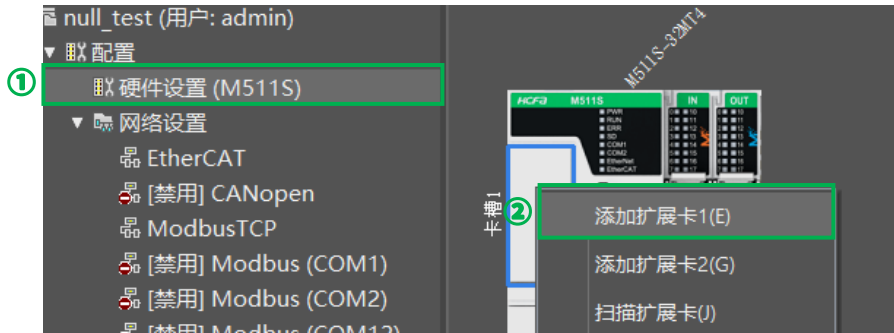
null_test (用户: admin)
配置
①
硬件设置 (M511S)
网络设置
EtherCAT
[禁用] CANopen
ModbusTCP
[禁用] Modbus (COM1)
[禁用] Modbus (COM2)
[禁用] Modbus (COM12)

M511S-32MT4
HCFA M511S
PWR
RUN
ERR
SD
COM1
COM2
EtherNet
EtherCAT
IN
OUT
卡槽1
②
添加扩展卡1(E)
添加扩展卡2(G)
扫描扩展卡(J)